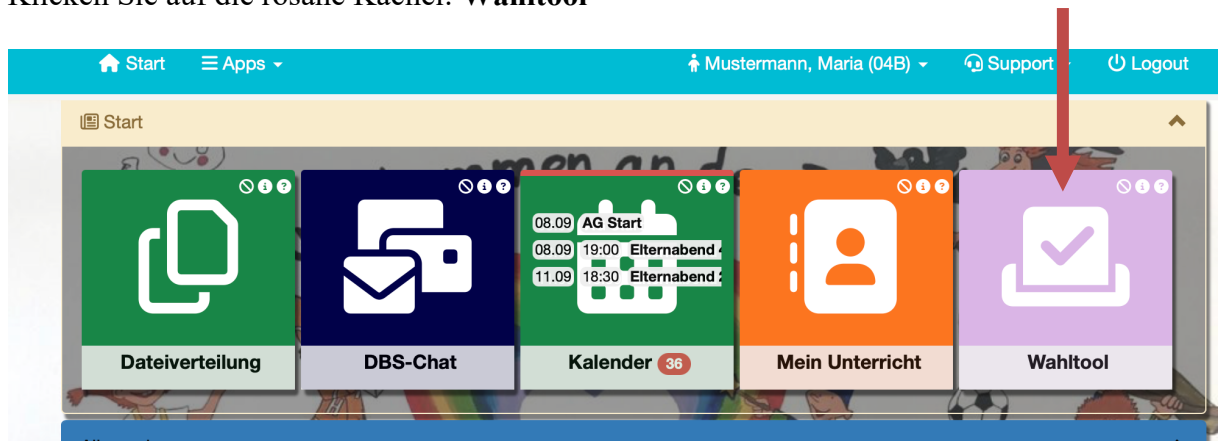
Klicken Sie auf die rosane Kachel: **Wahltool**

Start Apps Mustermann, Maria (04B) Support Logout

Start

08.09 AG Start
08.09 19:00 Elternabend
11.09 18:30 Elternabend

Dateiverteilung
DBS-Chat
Kalender 36
Mein Unterricht
Wahltool